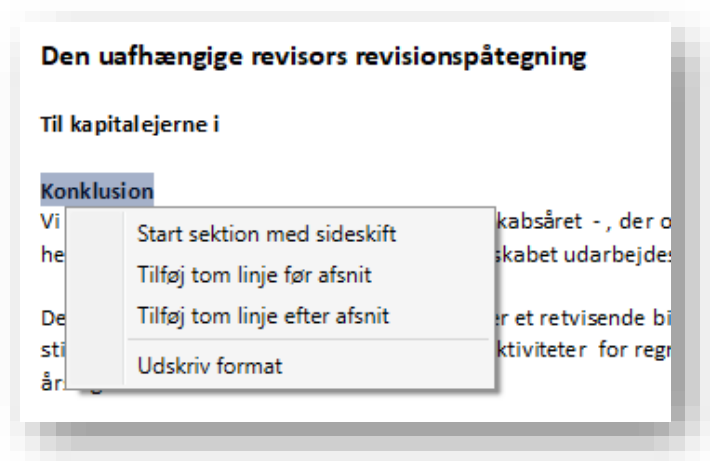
Den uafhængige revisors revisionspåtegning

Til kapitalejerne i

Konklusion

Vi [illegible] kabsåret - , der o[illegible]

he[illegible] skabet udarbejdes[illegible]

De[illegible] er et retvisende bi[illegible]

sti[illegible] ktiviteter for regn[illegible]

år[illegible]

Start sektion med sideskift

Tilføj tom linje før afsnit

Tilføj tom linje efter afsnit

Udskriv format